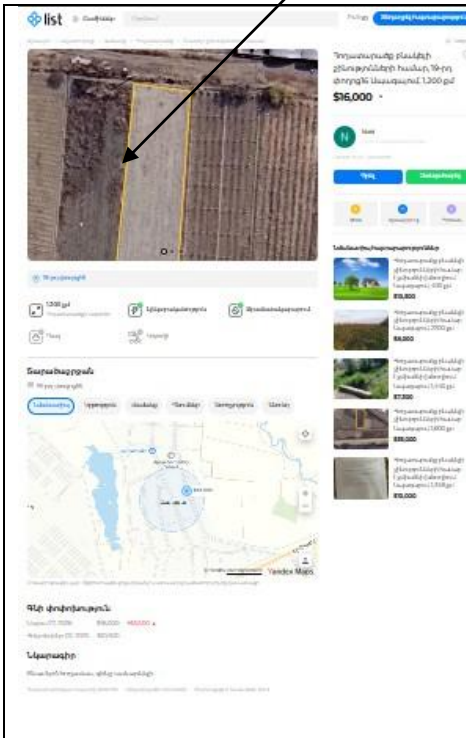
list

Հողատարածք բնակելի կառուցապատման համար, Ցիվիլ ծառայության նպատակով 1,200 քմ

$16,000

Գրել

Զանգահարել

1200 քմ

Նկարագրություն

Գնի փոփոխություն

Yandex Maps

$15,000

$9,000

$7,500

$25,000

$15,000